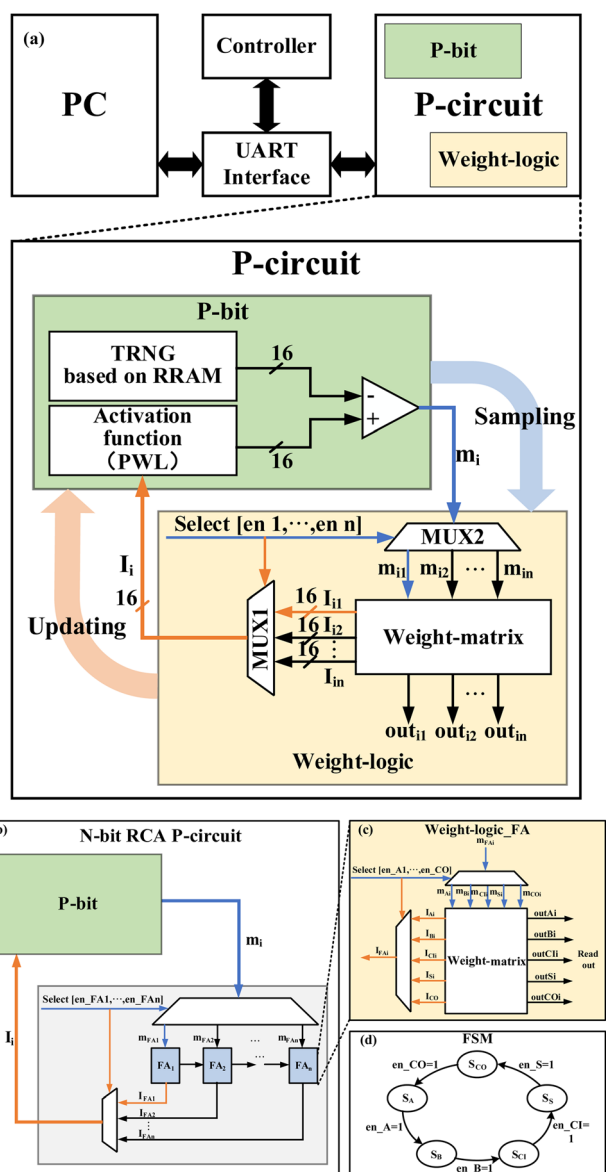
(a)

Controller

PC

UART Interface

P-bit

P-circuit

Weight-logic

P-circuit

P-bit

TRNG based on RRAM

16

Activation function （PWL）

16

-

+

Sampling

$m_i$

Select [en 1,⋯,en n]

MUX2

$I_i$

$m_{i1}$ $m_{i2}$ ⋯ $m_{in}$

16

16 $I_{i1}$

16 $I_{i2}$

16 ⋮

$I_{in}$

Updating

MUX1

Weight-matrix

⋯

$out_{i1}$ $out_{i2}$ $out_{in}$

Weight-logic

b)

N-bit RCA P-circuit

P-bit

$m_i$

$I_i$

Select [en_FA1,⋯,en_FAn]

$m_{FA1}$ $m_{FA2}$ ⋯ $m_{FAn}$

$FA_1$ $FA_2$ ⋯ $FA_n$

$I_{FA1}$

$I_{FA2}$

⋮

$I_{FAn}$

(c)

Weight-logic_FA

$m_{FAi}$

Select [en_A1,⋯,en_CO]

$m_{Ai}$ $m_{Bi}$ $m_{CIi}$ $m_{Si}$ $m_{COi}$

$I_{Ai}$

$I_{Bi}$

$I_{CIi}$

$I_{Si}$

$I_{CO}$

$I_{FAi}$

Weight-matrix

outAi

outBi

outCIi

outSi

outCOi

Read out

(d)

FSM

en_CO=1

$S_{CO}$

en_S=1

$S_A$

$S_S$

en_A=1

$S_B$

$S_{CI}$

en_CI=1

en_B=1